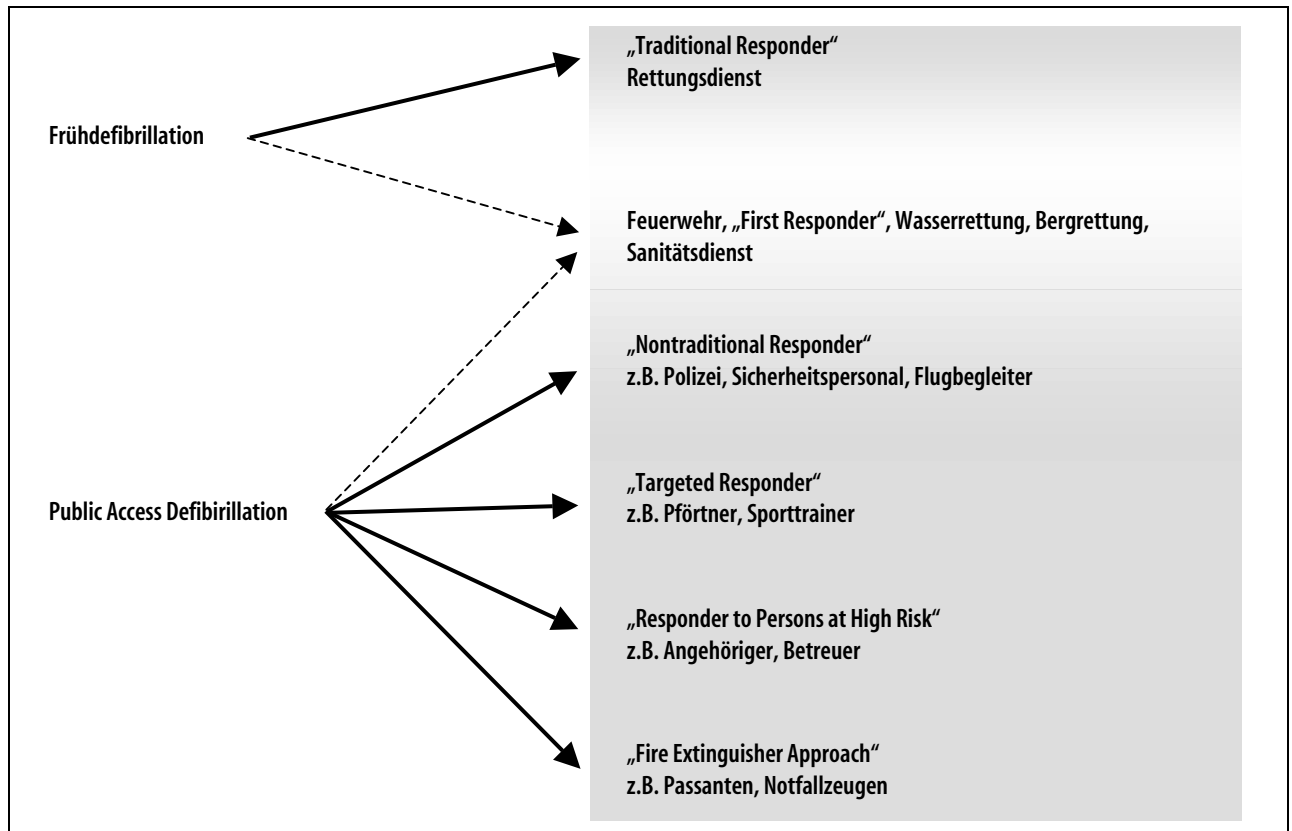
„Traditional Responder“
Rettungsdienst

Frühdefibrillation

Feuerwehr, „First Responder“, Wasserrettung, Bergrettung, Sanitätsdienst

„Nontraditional Responder“
z.B. Polizei, Sicherheitspersonal, Flugbegleiter

Public Access Defibirillation

„Targeted Responder“
z.B. Pförtner, Sporttrainer

„Responder to Persons at High Risk“
z.B. Angehöriger, Betreuer

„Fire Extinguisher Approach“
z.B. Passanten, Notfallzeugen